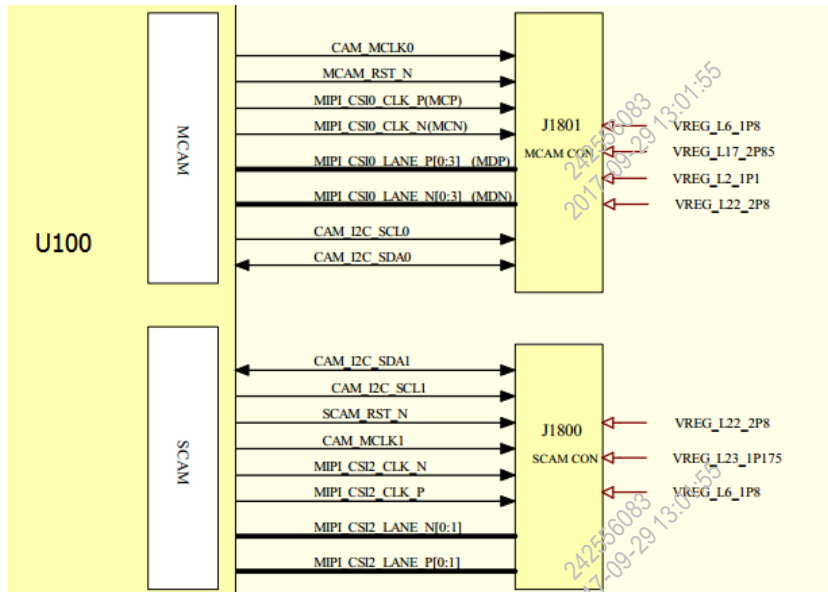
U100

MCAM

CAM_MCLK0
MCAM_RST_N
MIPI_CSI0_CLK_P(MCP)
MIPI_CSI0_CLK_N(MCN)
MIPI_CSI0_LANE_P[0:3] (MDP)
MIPI_CSI0_LANE_N[0:3] (MDN)
CAM_I2C_SCL0
CAM_I2C_SDA0

J1801
MCAM CON

VREG_L6_1P8
VREG_L17_2P85
VREG_L2_1P1
VREG_L22_2P8

242556083
2017-09-29 13:01:55

SCAM

CAM_I2C_SDA1
CAM_I2C_SCL1
SCAM_RST_N
CAM_MCLK1
MIPI_CSI2_CLK_N
MIPI_CSI2_CLK_P
MIPI_CSI2_LANE_N[0:1]
MIPI_CSI2_LANE_P[0:1]

J1800
SCAM CON

VREG_L22_2P8
VREG_L23_1P175
VREG_L6_1P8

242556083
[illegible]7-09-29 13:01:55